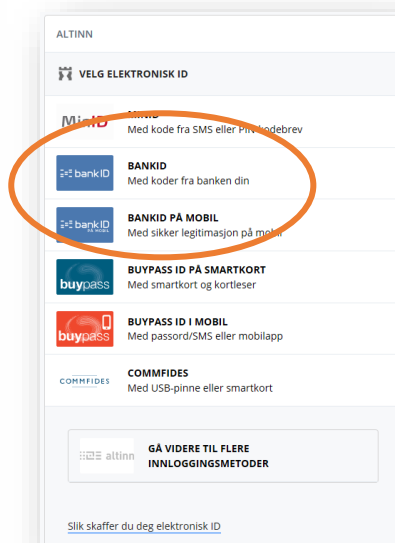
ALTINN

VELG ELEKTRONISK ID

MinID
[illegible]
Med kode fra SMS eller PIN-kodebrev

bank ID
BANKID
Med koder fra banken din

bank ID PÅ MOBIL
BANKID PÅ MOBIL
Med sikker legitimasjon på mobil

buypass
BUYPASS ID PÅ SMARTKORT
Med smartkort og kortleser

buypass
BUYPASS ID I MOBIL
Med passord/SMS eller mobilapp

COMMFIDES
COMMFIDES
Med USB-pinne eller smartkort

altinn
GÅ VIDERE TIL FLERE INNLOGGINGSMETODER

Slik skaffer du deg elektronisk ID